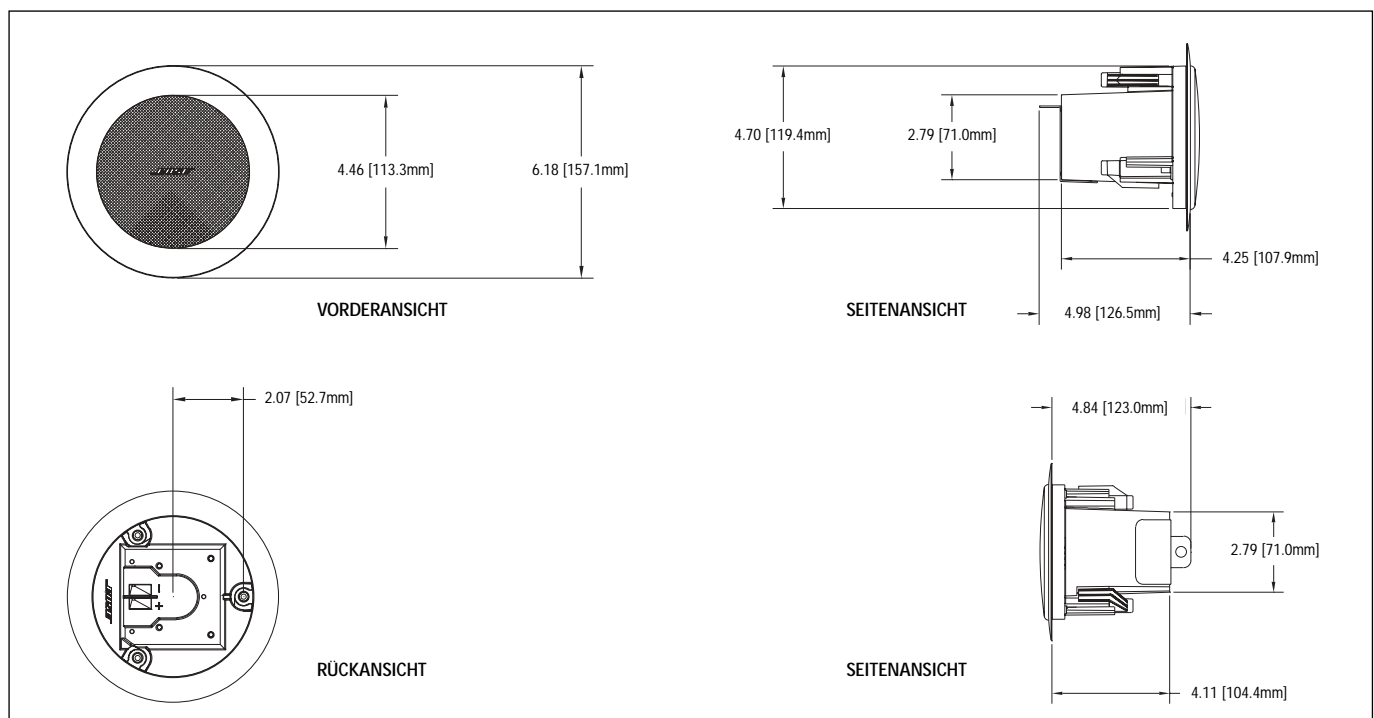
BOSE

4.46 [113.3mm]

6.18 [157.1mm]

VORDERANSICHT

4.70 [119.4mm]

2.79 [71.0mm]

4.25 [107.9mm]

SEITENANSICHT

4.98 [126.5mm]

2.07 [52.7mm]

BOSE

–

+

RÜCKANSICHT

4.84 [123.0mm]

2.79 [71.0mm]

SEITENANSICHT

4.11 [104.4mm]